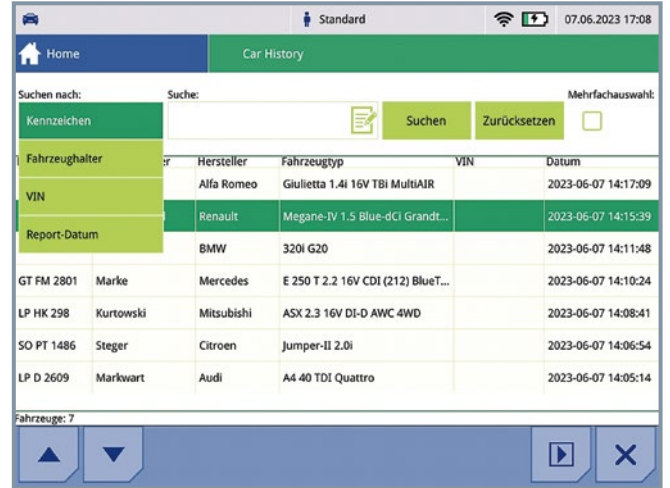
Standard 07.06.2023 17:08

Home Car History

Suchen nach: Suche: Mehrfachauswahl:

Kennzeichen

Suchen Zurücksetzen

Fahrzeughalter

VIN

Report-Datum

| | er | Hersteller | Fahrzeugtyp | VIN | Datum |
|---|---|---|---|---|---|
| | | Alfa Romeo | Giulietta 1.4i 16V TBi MultiAIR | | 2023-06-07 14:17:09 |
| | | Renault | Megane-IV 1.5 Blue-dCi Grandt... | | 2023-06-07 14:15:39 |
| | | BMW | 320i G20 | | 2023-06-07 14:11:48 |
| GT FM 2801 | Marke | Mercedes | E 250 T 2.2 16V CDI (212) BlueT... | | 2023-06-07 14:10:24 |
| LP HK 298 | Kurtowski | Mitsubishi | ASX 2.3 16V DI-D AWC 4WD | | 2023-06-07 14:08:41 |
| SO PT 1486 | Steger | Citroen | Jumper-II 2.0i | | 2023-06-07 14:06:54 |
| LP D 2609 | Markwart | Audi | A4 40 TDI Quattro | | 2023-06-07 14:05:14 |

Fahrzeuge: 7